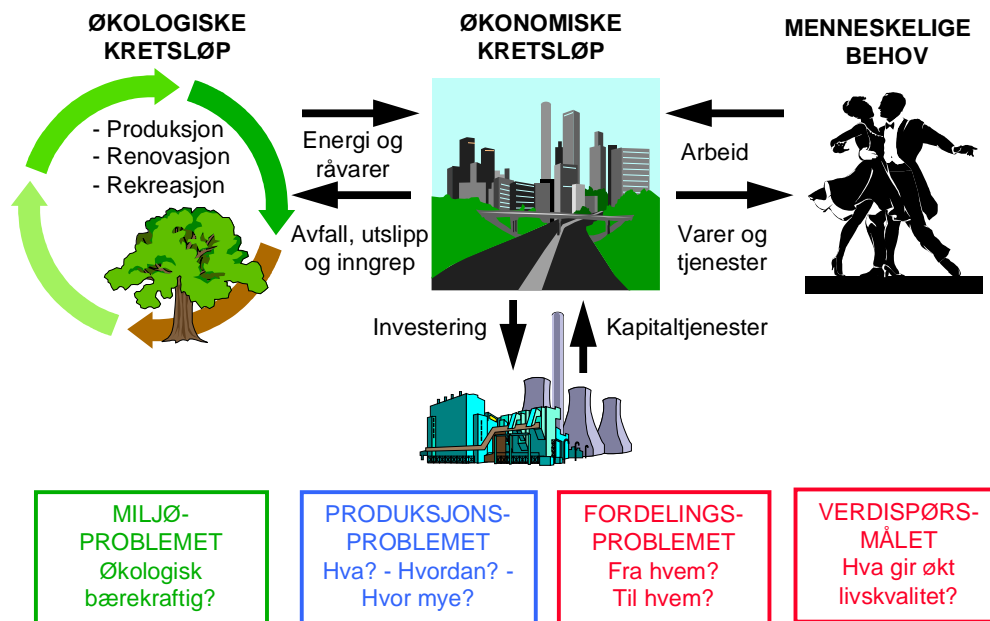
ØKOLOGISKE KRETSLØP

- Produksjon
- Renovasjon
- Rekreasjon

ØKONOMISKE KRETSLØP

MENNESKELIGE BEHOV

Energi og råvarer

Avfall, utslipp og inngrep

Arbeid

Varer og tjenester

Investering

Kapitaltjenester

MILJØ-PROBLEMET
Økologisk bærekraftig?

PRODUKSJONS-PROBLEMET
Hva? - Hvordan? - Hvor mye?

FORDELINGS-PROBLEMET
Fra hvem?
Til hvem?

VERDISPØRS-MÅLET
Hva gir økt livskvalitet?